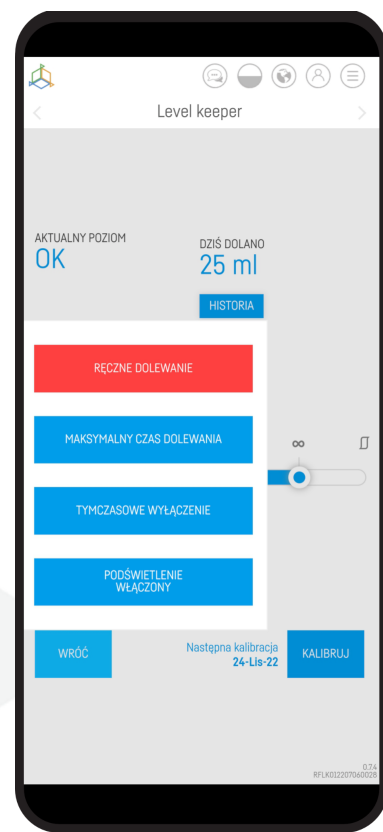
Level keeper

AKTUALNY POZIOM
OK

DZIŚ DOLANO
25 ml

HISTORIA

RĘCZNE DOLEWANIE

MAKSYMALNY CZAS DOLEWANIA

∞

TYMCZASOWE WYŁĄCZENIE

PODŚWIETLENIE WŁĄCZONY

WRÓĆ

Następna kalibracja
24-Lis-22

KALIBRUJ

0.74
RFLK012207060028